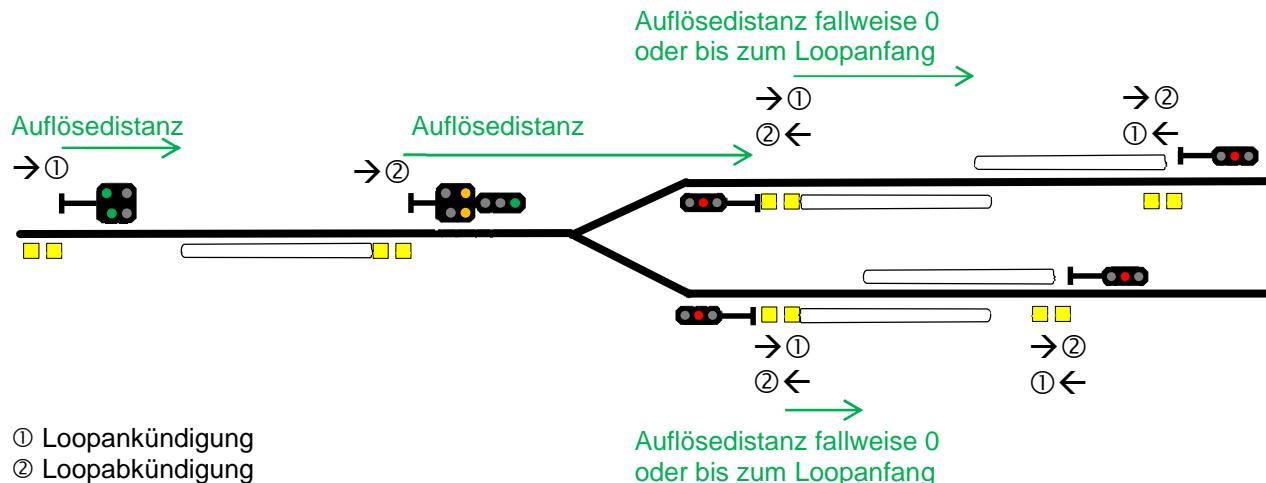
Auflösedistanz fallweise 0
oder bis zum Loopanfang

→① →②
②← ①←

Auflösedistanz
→①

Auflösedistanz
→②

→① →②
②← ①←

Auflösedistanz fallweise 0
oder bis zum Loopanfang

① Loopankündigung
② Loopabkündigung